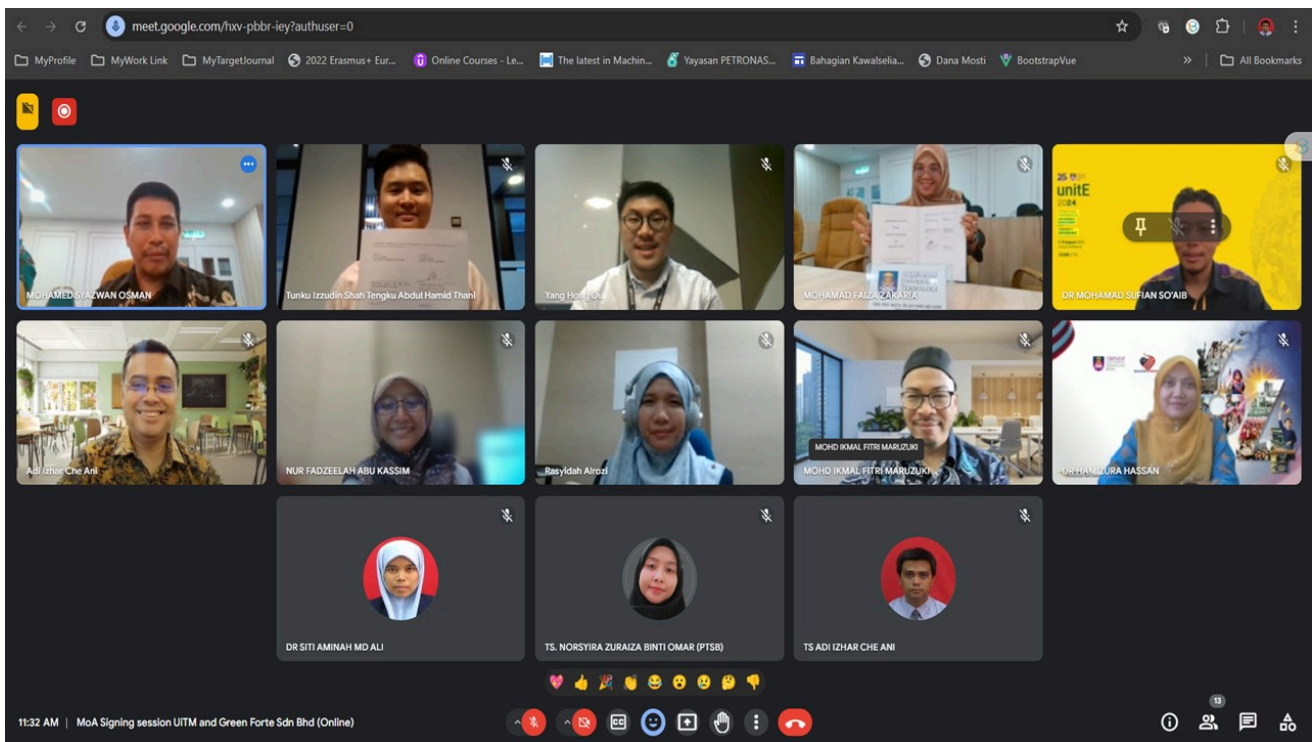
meet.google.com/hxv-pbbr-iey?authuser=0

MyProfile | MyWork Link | MyTargetJournal | 2022 Erasmus+ Eur... | Online Courses - Le... | The latest in Machin... | Yayasan PETRONAS... | Bahagian Kawalselia... | Dana Mosti | BootstrapVue | » | All Bookmarks

MOHAMED SYAZWAN OSMAN

Tunku Izzudin Shah Tengku Abdul Hamid Thani

Yang Hong Ou

MOHAMAD FAIZA ZAKARIA

unitE 2024

DR MOHAMAD SUFIAN SO'AIB

Adi Izhar Che Ani

NUR FADZEELAH ABU KASSIM

Rasyidah Alrozi

MOHD IKMAL FITRI MARUZUKI

MOHD IKMAL FITRI MARUZUKI

DR HAMIZURA HASSAN

DR SITI AMINAH MD ALI

TS. NORSYIRA ZURAIZA BINTI OMAR (PTSB)

TS ADI IZHAR CHE ANI

11:32 AM | MoA Signing session UITM and Green Forte Sdn Bhd (Online)

13